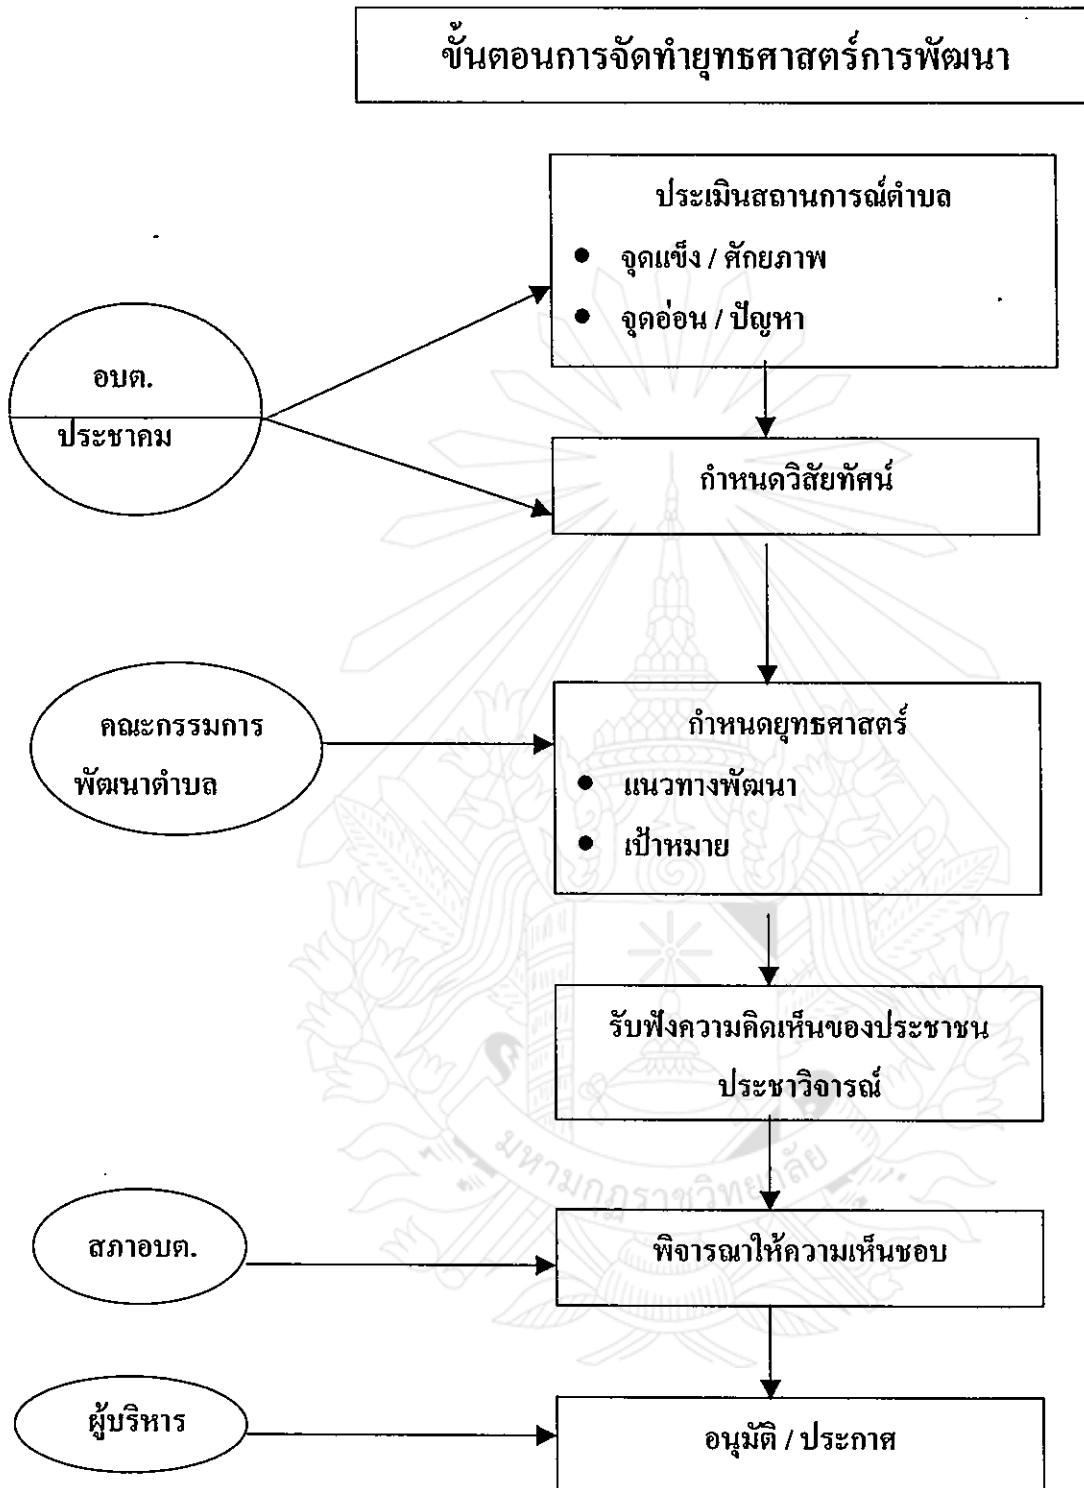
ขั้นตอนการจัดทำยุทธศาสตร์การพัฒนา

ประเมินสถานการณ์ตำบล
- จุดแข็ง / ศักยภาพ
- จุดอ่อน / ปัญหา

อบต.
ประชาคม

กำหนดวิสัยทัศน์

คณะกรรมการ
พัฒนาตำบล

กำหนดยุทธศาสตร์
- แนวทางพัฒนา
- เป้าหมาย

รับฟังความคิดเห็นของประชาชน
ประชาวิจารณ์

สภาอบต.

พิจารณาให้ความเห็นชอบ

ผู้บริหาร

อนุมัติ / ประกาศ

มหาวิทยาลัยราชภัฏ